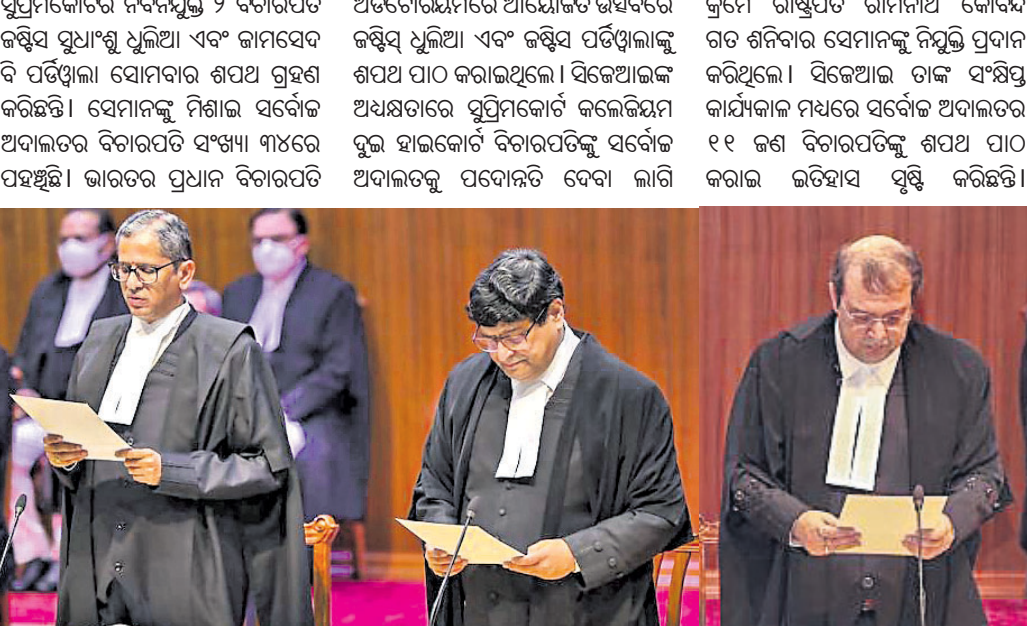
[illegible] ନବନିଯୁକ୍ତ ୨ ବିଚାରପତି ଜଷ୍ଟିସ ସୁଧାଂଶୁ ଧୁଲିଆ ଏବଂ ଜାମସେଦ ବି ପର୍ଡିୱାଲା ସୋମବାର ଶପଥ ଗ୍ରହଣ କରିଛନ୍ତି। ସେମାନଙ୍କୁ ମିଶାଇ ସର୍ବୋଚ୍ଚ ଅଦାଲତର ବିଚାରପତି ସଂଖ୍ୟା ୩୪ରେ ପହଞ୍ଚିଛି। ଭାରତର ପ୍ରଧାନ ବିଚାରପତି

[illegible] ଆୟୋଜିତ ଉତ୍ସବରେ ଜଷ୍ଟିସ୍ ଧୁଲିଆ ଏବଂ ଜଷ୍ଟିସ ପର୍ଡିୱାଲାଙ୍କୁ ଶପଥ ପାଠ କରାଇଥିଲେ। ସିଜେଆଇଙ୍କ ଅଧ୍ୟକ୍ଷତାରେ ସୁପ୍ରିମକୋର୍ଟ କଲେଜିୟମ ଦୁଇ ହାଇକୋର୍ଟ ବିଚାରପତିଙ୍କୁ ସର୍ବୋଚ୍ଚ ଅଦାଲତକୁ ପଦୋନ୍ନତି ଦେବା ଲାଗି

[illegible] ରାଷ୍ଟ୍ରପତି ରାମନାଥ କୋବିନ୍ଦ ଗତ ଶନିବାର ସେମାନଙ୍କୁ ନିଯୁକ୍ତି ପ୍ରଦାନ କରିଥିଲେ। ସିଜେଆଇ ତାଙ୍କ ସଂକ୍ଷିପ୍ତ କାର୍ଯ୍ୟକାଳ ମଧ୍ୟରେ ସର୍ବୋଚ୍ଚ ଅଦାଲତର ୧୧ ଜଣ ବିଚାରପତିଙ୍କୁ ଶପଥ ପାଠ କରାଇ ଇତିହାସ ସୃଷ୍ଟି କରିଛନ୍ତି।